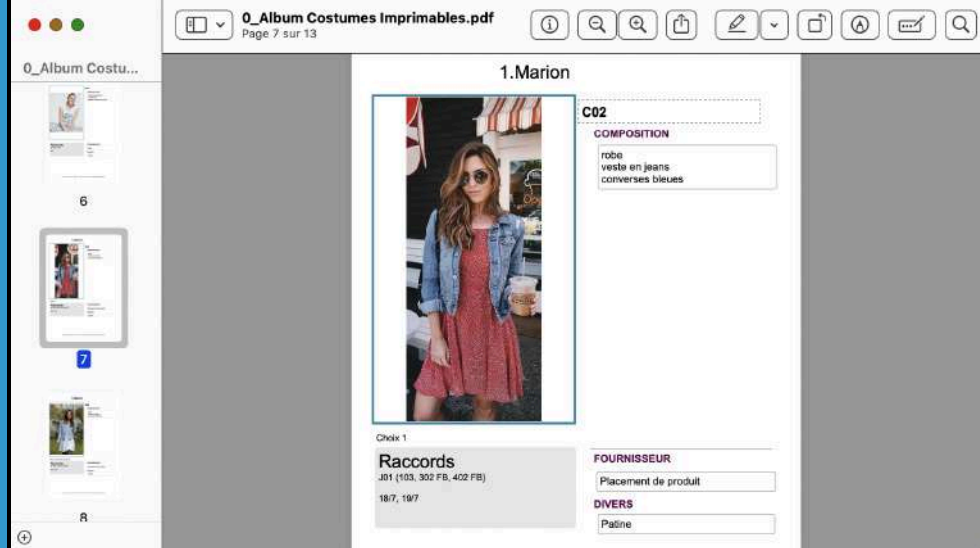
0_Album Costumes Imprimables.pdf
Page 7 sur 13

0_Album Costu...

6

7

8

1.Marion

C02

COMPOSITION

robe
veste en jeans
converses bleues

Choix 1

Raccords

J01 (103, 302 FB, 402 FB)

18/7, 19/7

FOURNISSEUR

Placement de produit

DIVERS

Patine